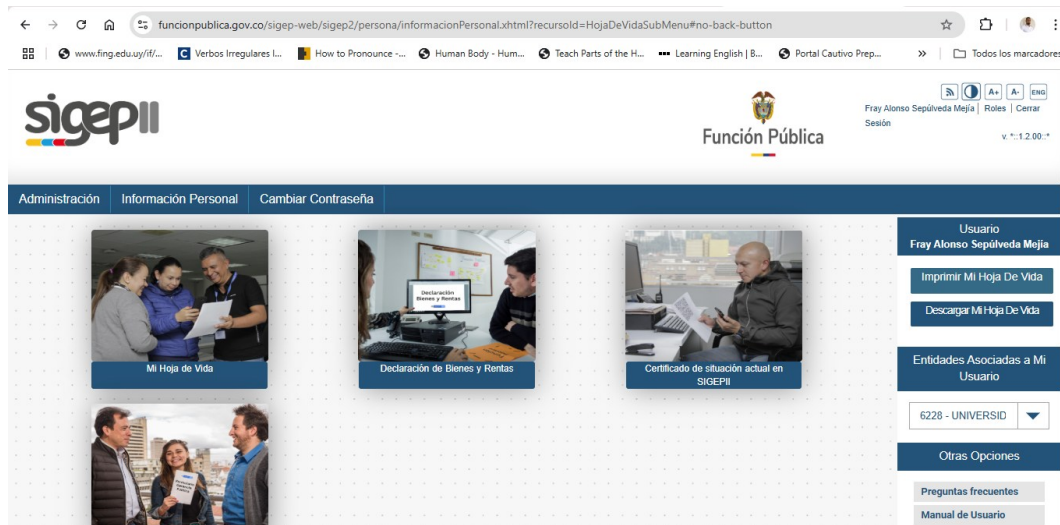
funcionpublica.gov.co/sigep-web/sigep2/persona/informacionPersonal.xhtml?recursoId=HojaDeVidaSubMenu#no-back-button

www.fing.edu.uy/if/... Verbos Irregulares I... How to Pronounce -... Human Body - Hum... Teach Parts of the H... Learning English | B... Portal Cautivo Prep... » Todos los marcadores

sigepII

Función Pública

A+ A- ENG
Fray Alonso Sepúlveda Mejía | Roles | Cerrar Sesión

v. *::1.2.00::*

Administración Información Personal Cambiar Contraseña

Mi Hoja de Vida

Declaración Bienes y Rentas

Declaración de Bienes y Rentas

Certificado de situación actual en SIGEPII

Usuario
Fray Alonso Sepúlveda Mejía

Imprimir Mi Hoja De Vida

Descargar Mi Hoja De Vida

Entidades Asociadas a Mi Usuario

6228 - UNIVERSID

Otras Opciones

Preguntas frecuentes

Manual de Usuario